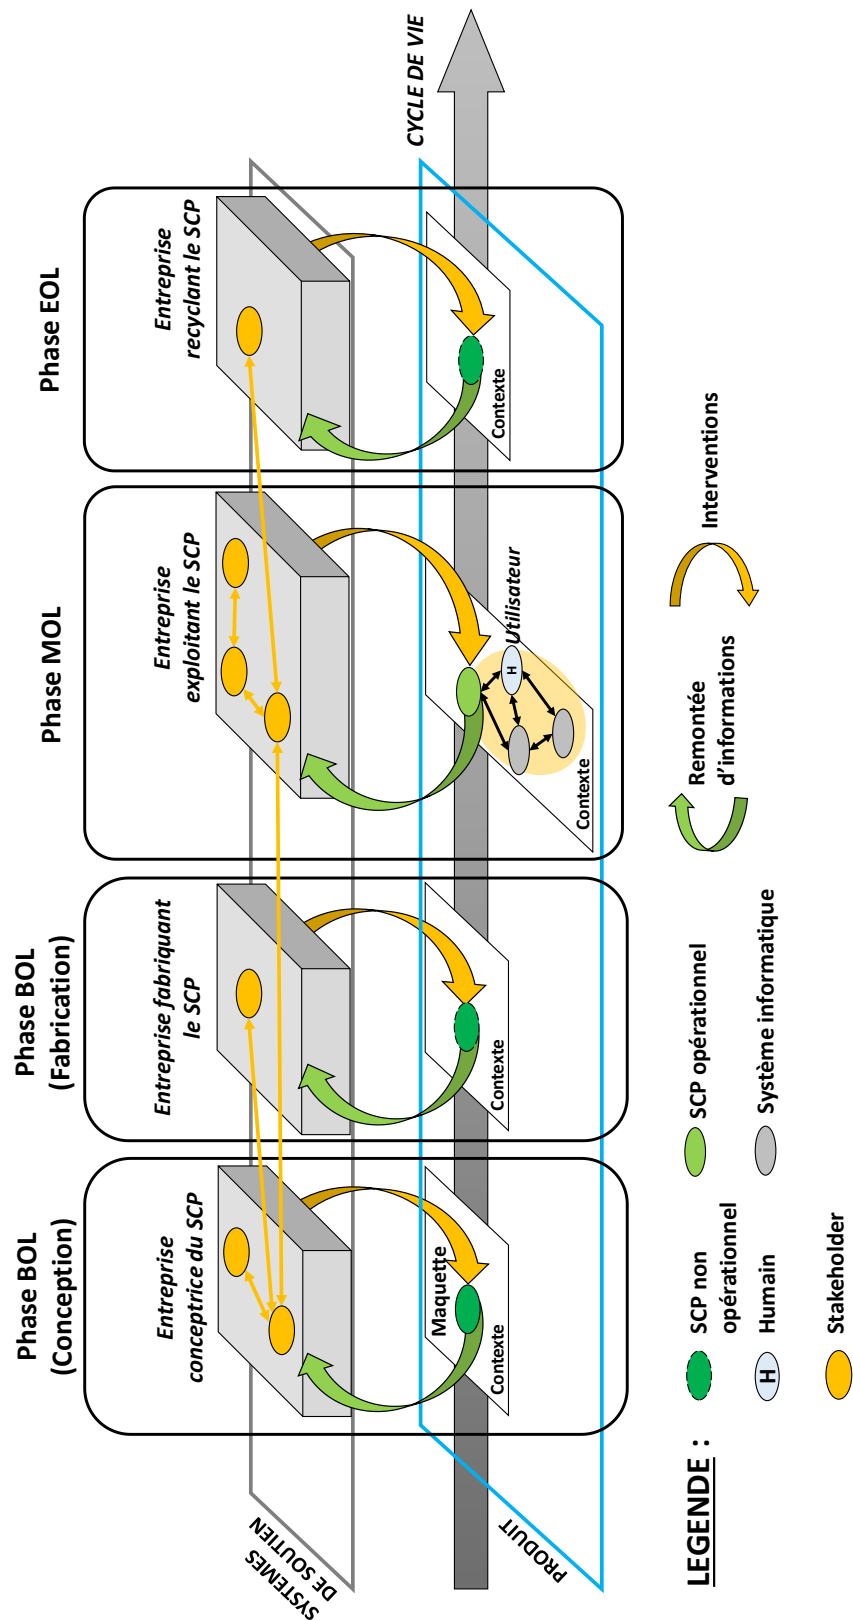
CYCLE DE VIE

Phase BOL (Conception)

Entreprise conceptrice du SCP

Maquette

Contexte

Phase BOL (Fabrication)

Entreprise fabriquant le SCP

Contexte

Phase MOL

Entreprise exploitant le SCP

Utilisateur

H

Contexte

Phase EOL

Entreprise recyclant le SCP

Contexte

SYSTEMES DE SOUTIEN

PRODUIT

LEGENDE :

SCP non opérationnel

H Humain

Stakeholder

SCP opérationnel

Système informatique

Remontée d'informations

Interventions